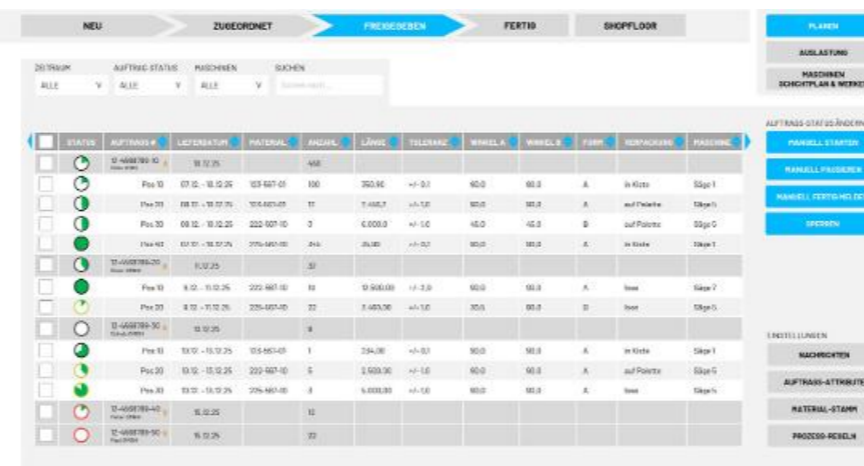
NEU | ZUGEORDNET | FREIGEGEBEN | FERTIG | SHOPFLOOR

PLANEN
AUSLASTUNG
MASCHINEN SCHICHTPLAN & WERKE

ZEITRAUM: ALLE
AUFTRAGS-STATUS: ALLE
MASCHINEN: ALLE
SUCHEN: Suchen nach...

AUFTRAGS-STATUS ÄNDERN
MANUELL STARTEN
MANUELL PAUSIEREN
MANUELL FERTIG MELDEN
SPERREN

| | STATUS | AUFTRAGS # | LIEFERDATUM | MATERIAL | ANZAHL | LÄNGE | TOLERANZ | WINKEL A | WINKEL B | FORM | VERPACKUNG | MASCHINE |
|---|---|---|---|---|---|---|---|---|---|---|---|---|
| | | 12-4668789-10 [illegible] | 18.12.25 | | 468 | | | | | | | |
| | | Pos 10 | 07.12. - 18.12.25 | 123-687-01 | 100 | 350,90 | +/- 0,1 | 90,0 | 90,0 | A | in Kiste | Säge 1 |
| | | Pos 20 | 08.12. - 18.12.25 | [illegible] | 11 | 7.400,7 | +/- 1,0 | 90,0 | 90,0 | A | auf Palette | Säge 4 |
| | | Pos 30 | 08.12. - 18.12.25 | 222-987-10 | 3 | 6.000,0 | +/- 1,0 | 45,0 | 45,0 | B | auf Palette | Säge 6 |
| | | Pos 40 | 07.12. - 18.12.25 | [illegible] | 246 | 35,00 | +/- 0,1 | 90,0 | 90,0 | A | in Kiste | Säge 1 |
| | | 12-4668789-20 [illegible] | 11.12.25 | | 32 | | | | | | | |
| | | Pos 10 | 8.12. - 11.12.25 | 222-987-10 | 10 | 12.500,00 | +/- 2,0 | 90,0 | 90,0 | A | lose | Säge 7 |
| | | Pos 20 | 8.12. - 11.12.25 | 225-987-10 | 22 | 2.400,50 | +/- 1,0 | 30,0 | 90,0 | D | lose | Säge 6 |
| | | 12-4668789-30 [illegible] | 18.12.25 | | 9 | | | | | | | |
| | | Pos 10 | 10.12. - 15.12.25 | 123-687-01 | 1 | 234,00 | +/- 0,1 | 90,0 | 90,0 | A | in Kiste | Säge 1 |
| | | Pos 20 | 10.12. - 15.12.25 | 222-987-10 | 5 | 2.500,00 | +/- 1,0 | 90,0 | 90,0 | A | auf Palette | Säge 6 |
| | | Pos 30 | 10.12. - 15.12.25 | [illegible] | 3 | 6.000,00 | +/- 1,0 | 90,0 | 90,0 | A | lose | Säge 4 |
| | | 12-4668789-40 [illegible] | 15.12.25 | | 10 | | | | | | | |
| | | 12-4668789-50 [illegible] | 15.12.25 | | 22 | | | | | | | |

EINSTELLUNGEN
NACHRICHTEN
AUFTRAGS-ATTRIBUTE
MATERIAL-STAMM
PROZESS-REGELN